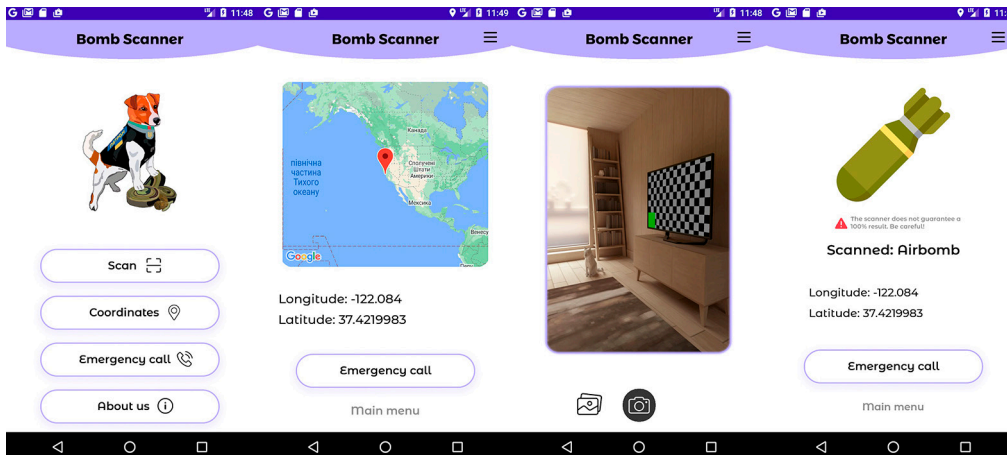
11:48

Bomb Scanner

Scan

Coordinates

Emergency call

About us

11:49

Bomb Scanner

Канада

північна частина Тихого океану

Сполучені Штати Америки

Мексика

Google

Longitude: -122.084
Latitude: 37.4219983

Emergency call

Main menu

11:48

Bomb Scanner

11:48

Bomb Scanner

The scanner does not guarantee a 100% result. Be careful!

Scanned: Airbomb

Longitude: -122.084
Latitude: 37.4219983

Emergency call

Main menu